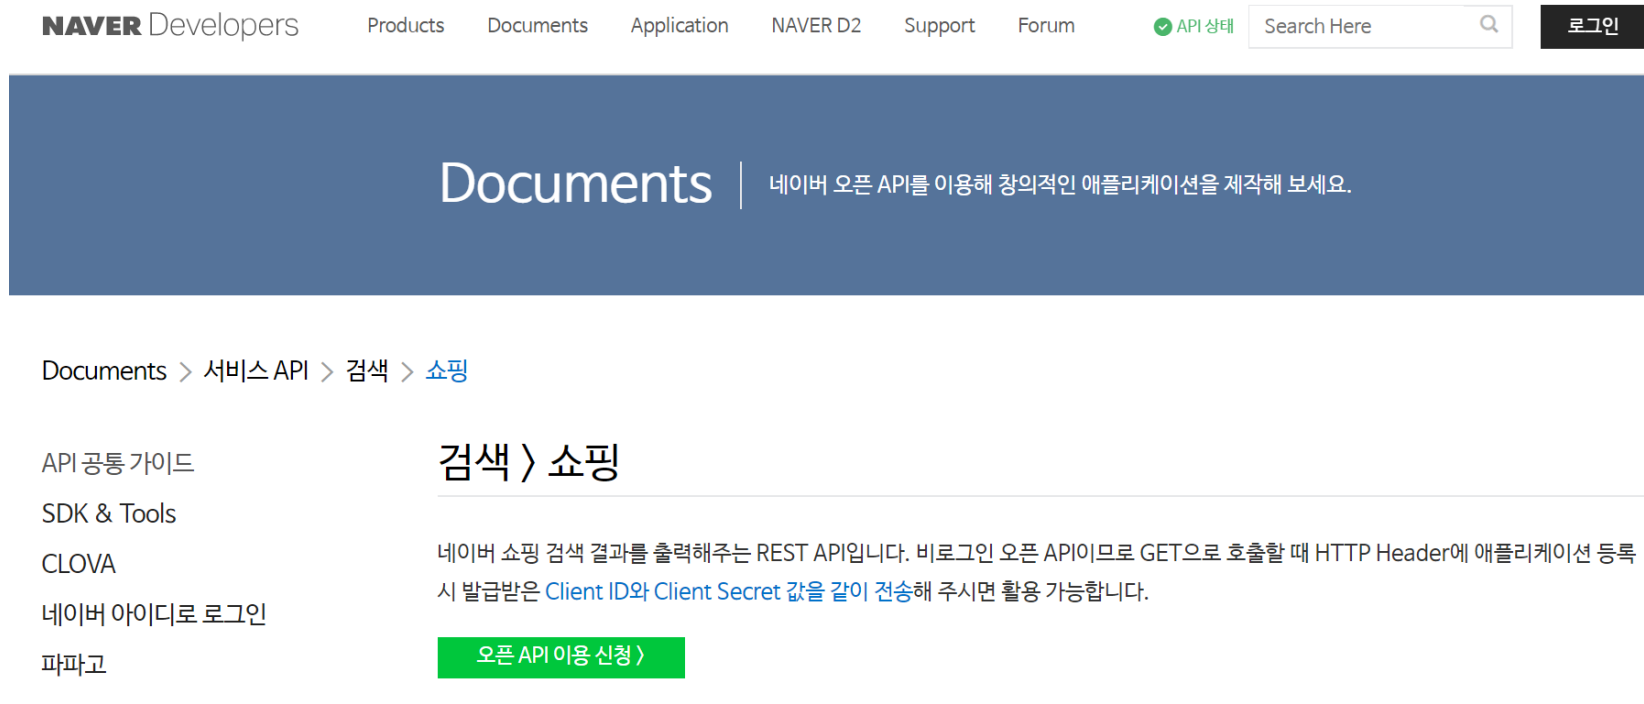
NAVER Developers Products Documents Application NAVER D2 Support Forum API 상태 Search Here 로그인

Documents 네이버 오픈 API를 이용해 창의적인 애플리케이션을 제작해 보세요.

Documents > 서비스 API > 검색 > 쇼핑

API 공통 가이드
SDK & Tools
CLOVA
네이버 아이디로 로그인
파파고

검색 〉쇼핑

네이버 쇼핑 검색 결과를 출력해주는 REST API입니다. 비로그인 오픈 API이므로 GET으로 호출할 때 HTTP Header에 애플리케이션 등록 시 발급받은 Client ID와 Client Secret 값을 같이 전송해 주시면 활용 가능합니다.

오픈 API 이용 신청 〉